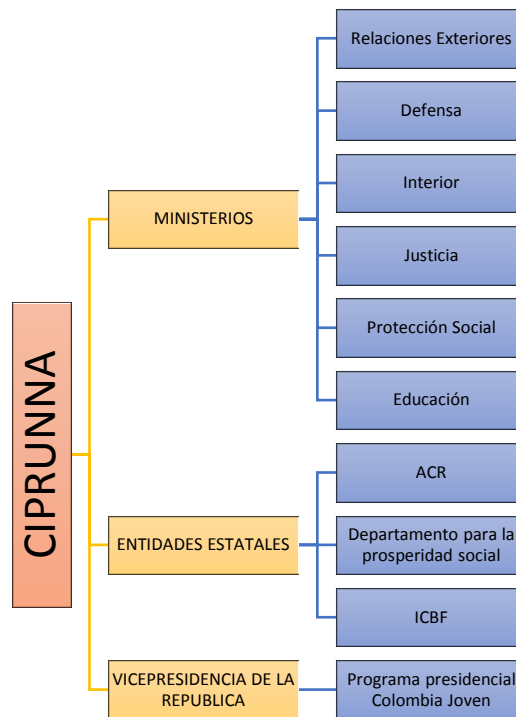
CIPRUNNA

MINISTERIOS

Relaciones Exteriores

Defensa

Interior

Justicia

Protección Social

Educación

ENTIDADES ESTATALES

ACR

Departamento para la prosperidad social

ICBF

VICEPRESIDENCIA DE LA REPUBLICA

Programa presidencial Colombia Joven